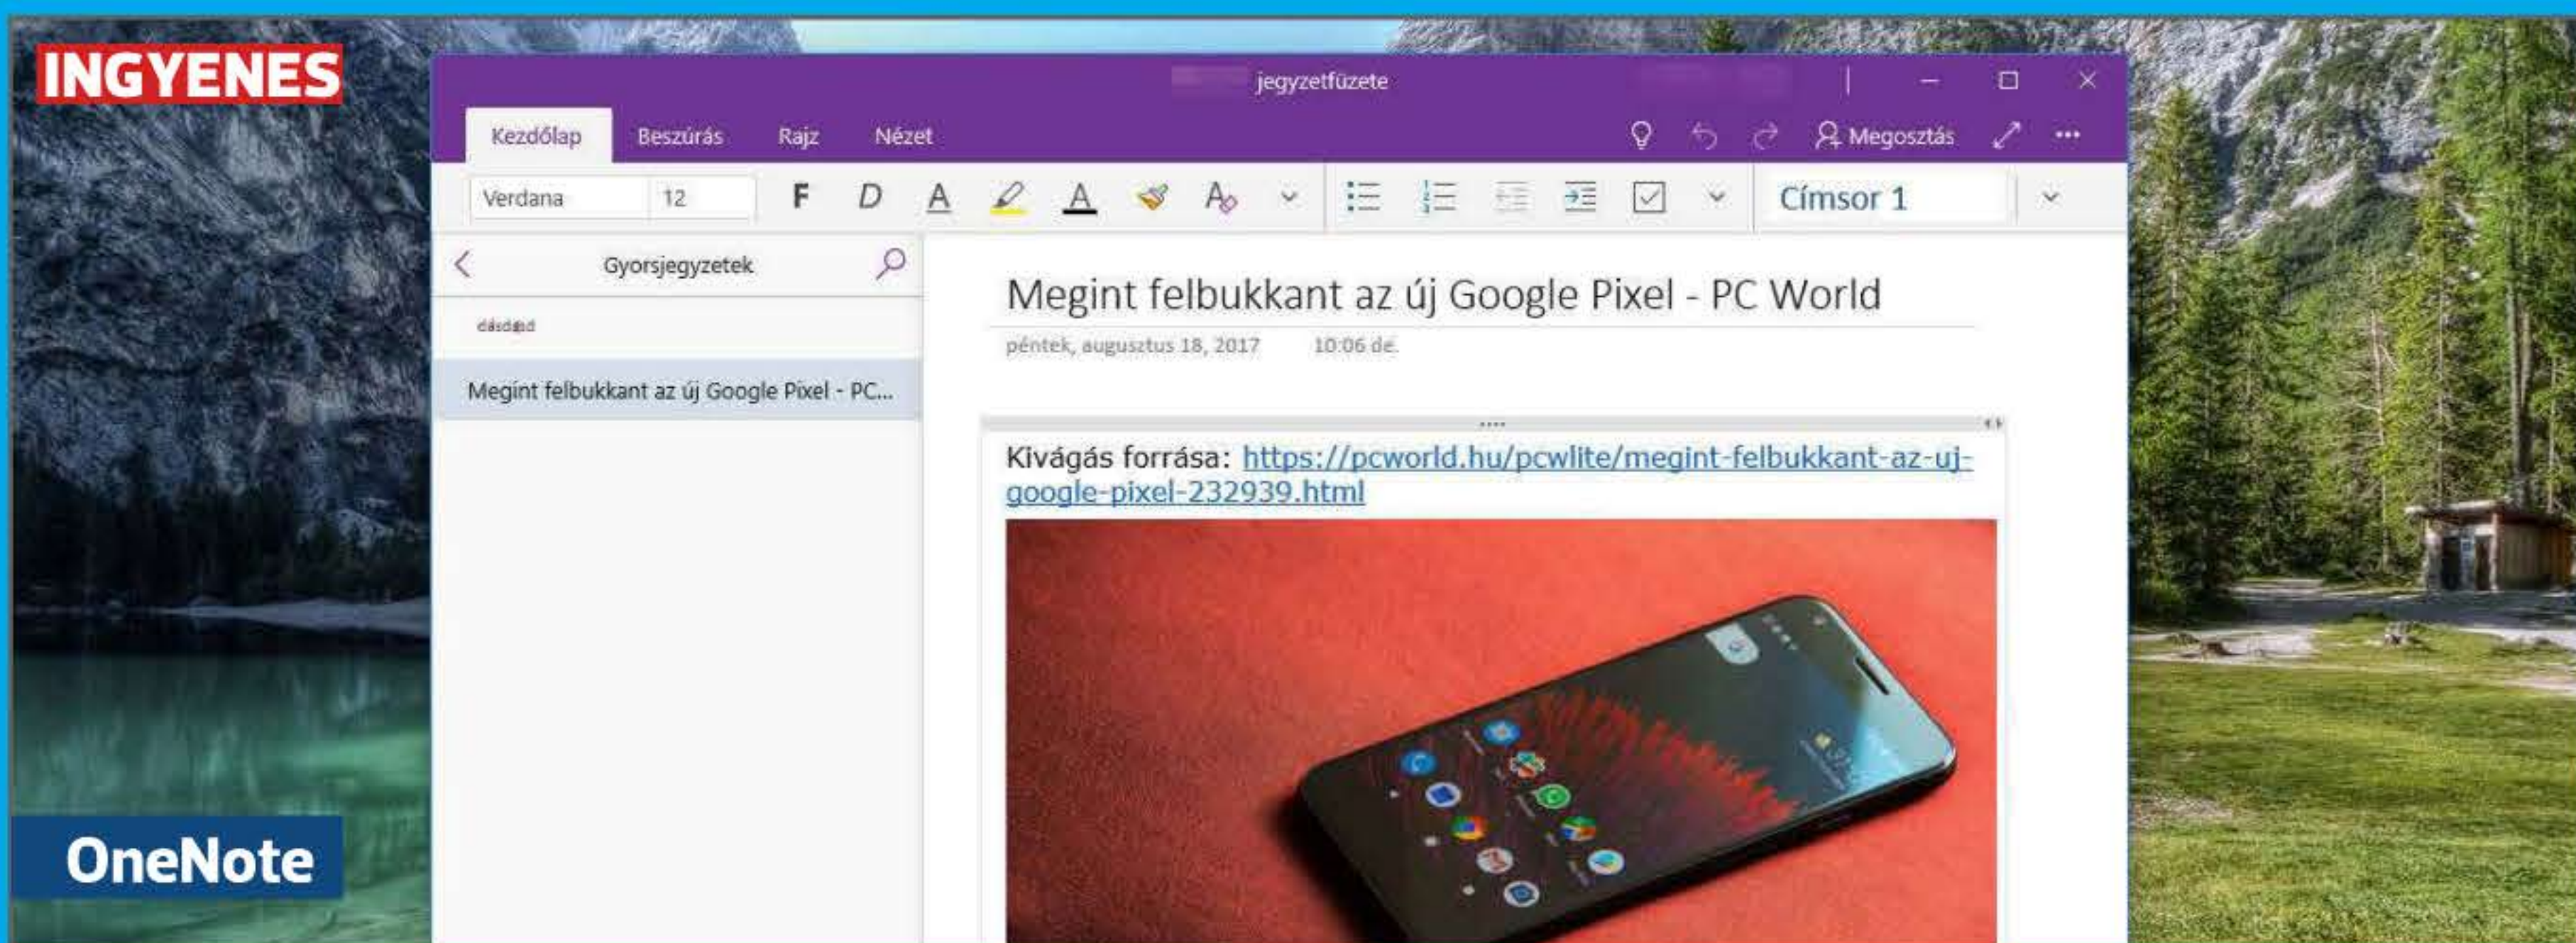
INGYENES

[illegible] jegyzetfüzete

Kezdőlap Beszúrás Rajz Nézet

Megosztás

Verdana 12 F D A A

Címsor 1

Gyorsjegyzetek

dásdasd

Megint felbukkant az új Google Pixel - PC...

Megint felbukkant az új Google Pixel - PC World

péntek, augusztus 18, 2017 10:06 de.

Kivágás forrása: https://pcworld.hu/pcwlite/megint-felbukkant-az-uj-google-pixel-232939.html

OneNote